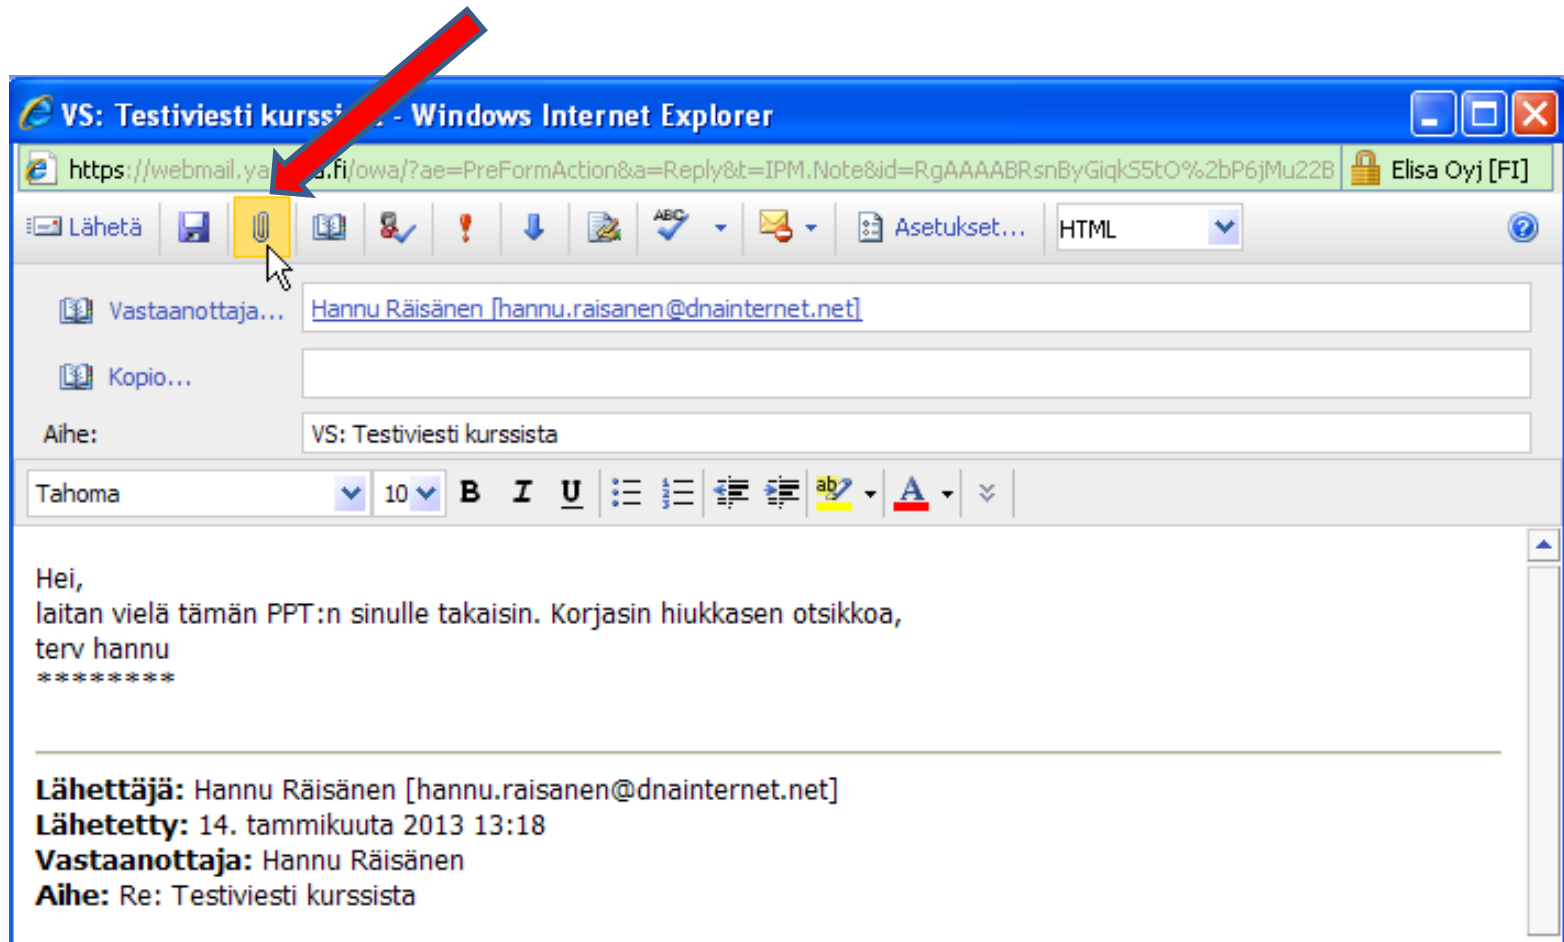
VS: Testiviesti kurssi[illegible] - Windows Internet Explorer

https://webmail.ya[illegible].fi/owa/?ae=PreFormAction&a=Reply&t=IPM.Note&id=RgAAAABRsnByGiqkS5tO%2bP6jMu22B Elisa Oyj [FI]

Lähetä Asetukset... HTML

Vastaanottaja... Hannu Räisänen [hannu.raisanen@dnainternet.net]

Kopio...

Aihe: VS: Testiviesti kurssista

Tahoma 10 B I U

Hei,
laitan vielä tämän PPT:n sinulle takaisin. Korjasin hiukkasen otsikkoa,
terv hannu
********

**Lähettäjä:** Hannu Räisänen [hannu.raisanen@dnainternet.net]
**Lähetetty:** 14. tammikuuta 2013 13:18
**Vastaanottaja:** Hannu Räisänen
**Aihe:** Re: Testiviesti kurssista